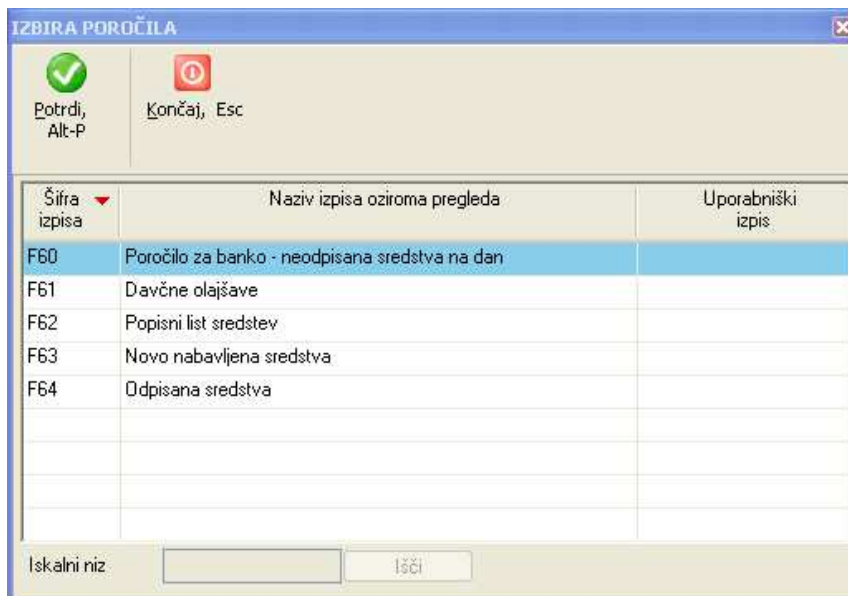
IZBIRA POROČILA

Potrdi, Alt-P

Končaj, Esc

| Šifra izpisa | Naziv izpisa oziroma pregleda | Uporabniški izpis |
|---|---|---|
| F60 | Poročilo za banko - neodpisana sredstva na dan | |
| F61 | Davčne olajšave | |
| F62 | Popisni list sredstev | |
| F63 | Novo nabavljena sredstva | |
| F64 | Odpisana sredstva | |

Iskalni niz

Išči